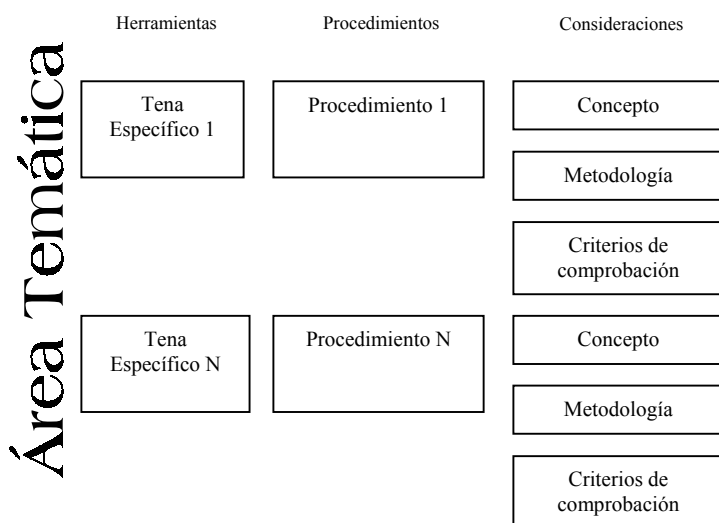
Área Temática

Herramientas

Procedimientos

Consideraciones

Tena Específico 1

Procedimiento 1

Concepto

Metodología

Criterios de comprobación

Tena Específico N

Procedimiento N

Concepto

Metodología

Criterios de comprobación